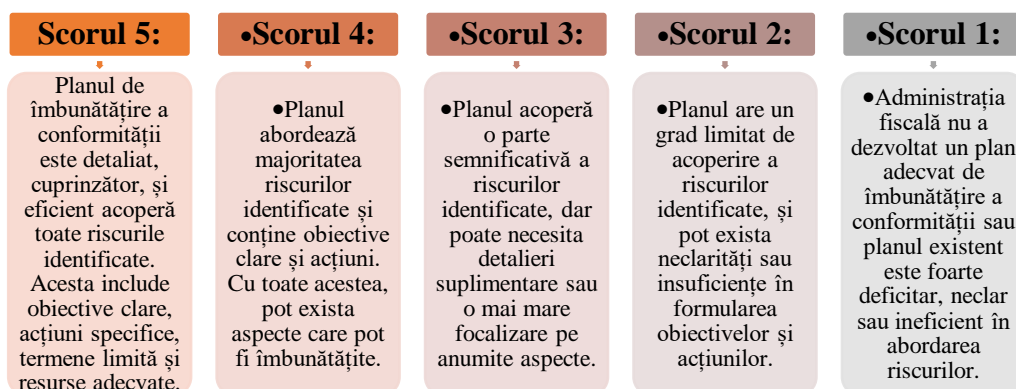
Scorul 5:

Planul de îmbunătățire a conformității este detaliat, cuprinzător, și eficient acoperă toate riscurile identificate. Acesta include obiective clare, acțiuni specifice, termene limită și resurse adecvate.

•Scorul 4:

•Planul abordează majoritatea riscurilor identificate și conține obiective clare și acțiuni. Cu toate acestea, pot exista aspecte care pot fi îmbunătățite.

•Scorul 3:

•Planul acoperă o parte semnificativă a riscurilor identificate, dar poate necesita detalieri suplimentare sau o mai mare focalizare pe anumite aspecte.

•Scorul 2:

•Planul are un grad limitat de acoperire a riscurilor identificate, și pot exista neclarități sau insuficiențe în formularea obiectivelor și acțiunilor.

•Scorul 1:

•Administrația fiscală nu a dezvoltat un plan adecvat de îmbunătățire a conformității sau planul existent este foarte deficitar, neclar sau ineficient în abordarea riscurilor.